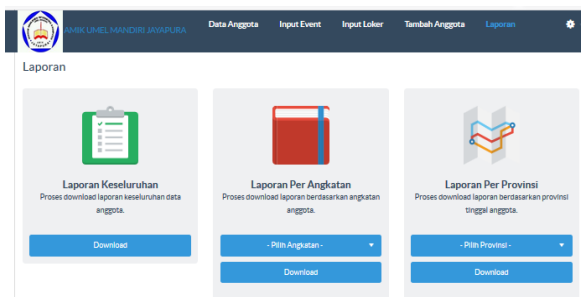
AMIK UMEL MANDIRI JAYAPURA
Data Anggota
Input Event
Input Loker
Tambah Anggota
Laporan

Laporan

Laporan Keseluruhan
Proses download laporan keseluruhan data anggota.
Download

Laporan Per Angkatan
Proses download laporan berdasarkan angkatan anggota.
- Pilih Angkatan -
Download

Laporan Per Provinsi
Proses download laporan berdasarkan provinsi tinggal anggota.
- Pilih Provinsi -
Download